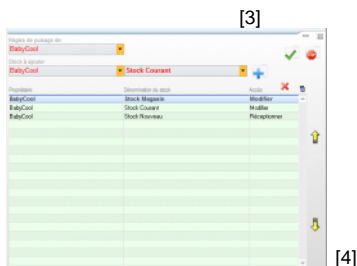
[3]

Règles de puisage de:
BabyCool

Stock à ajouter
BabyCool
Stock Courant

| Propriétaire | Dénominateur du stock | Action |
|---|---|---|
| BabyCool | Stock Magasin | Modifier |
| BabyCool | Stock Courant | Modifier |
| BabyCool | Stock Nouveau | Récapitulatif |

[4]